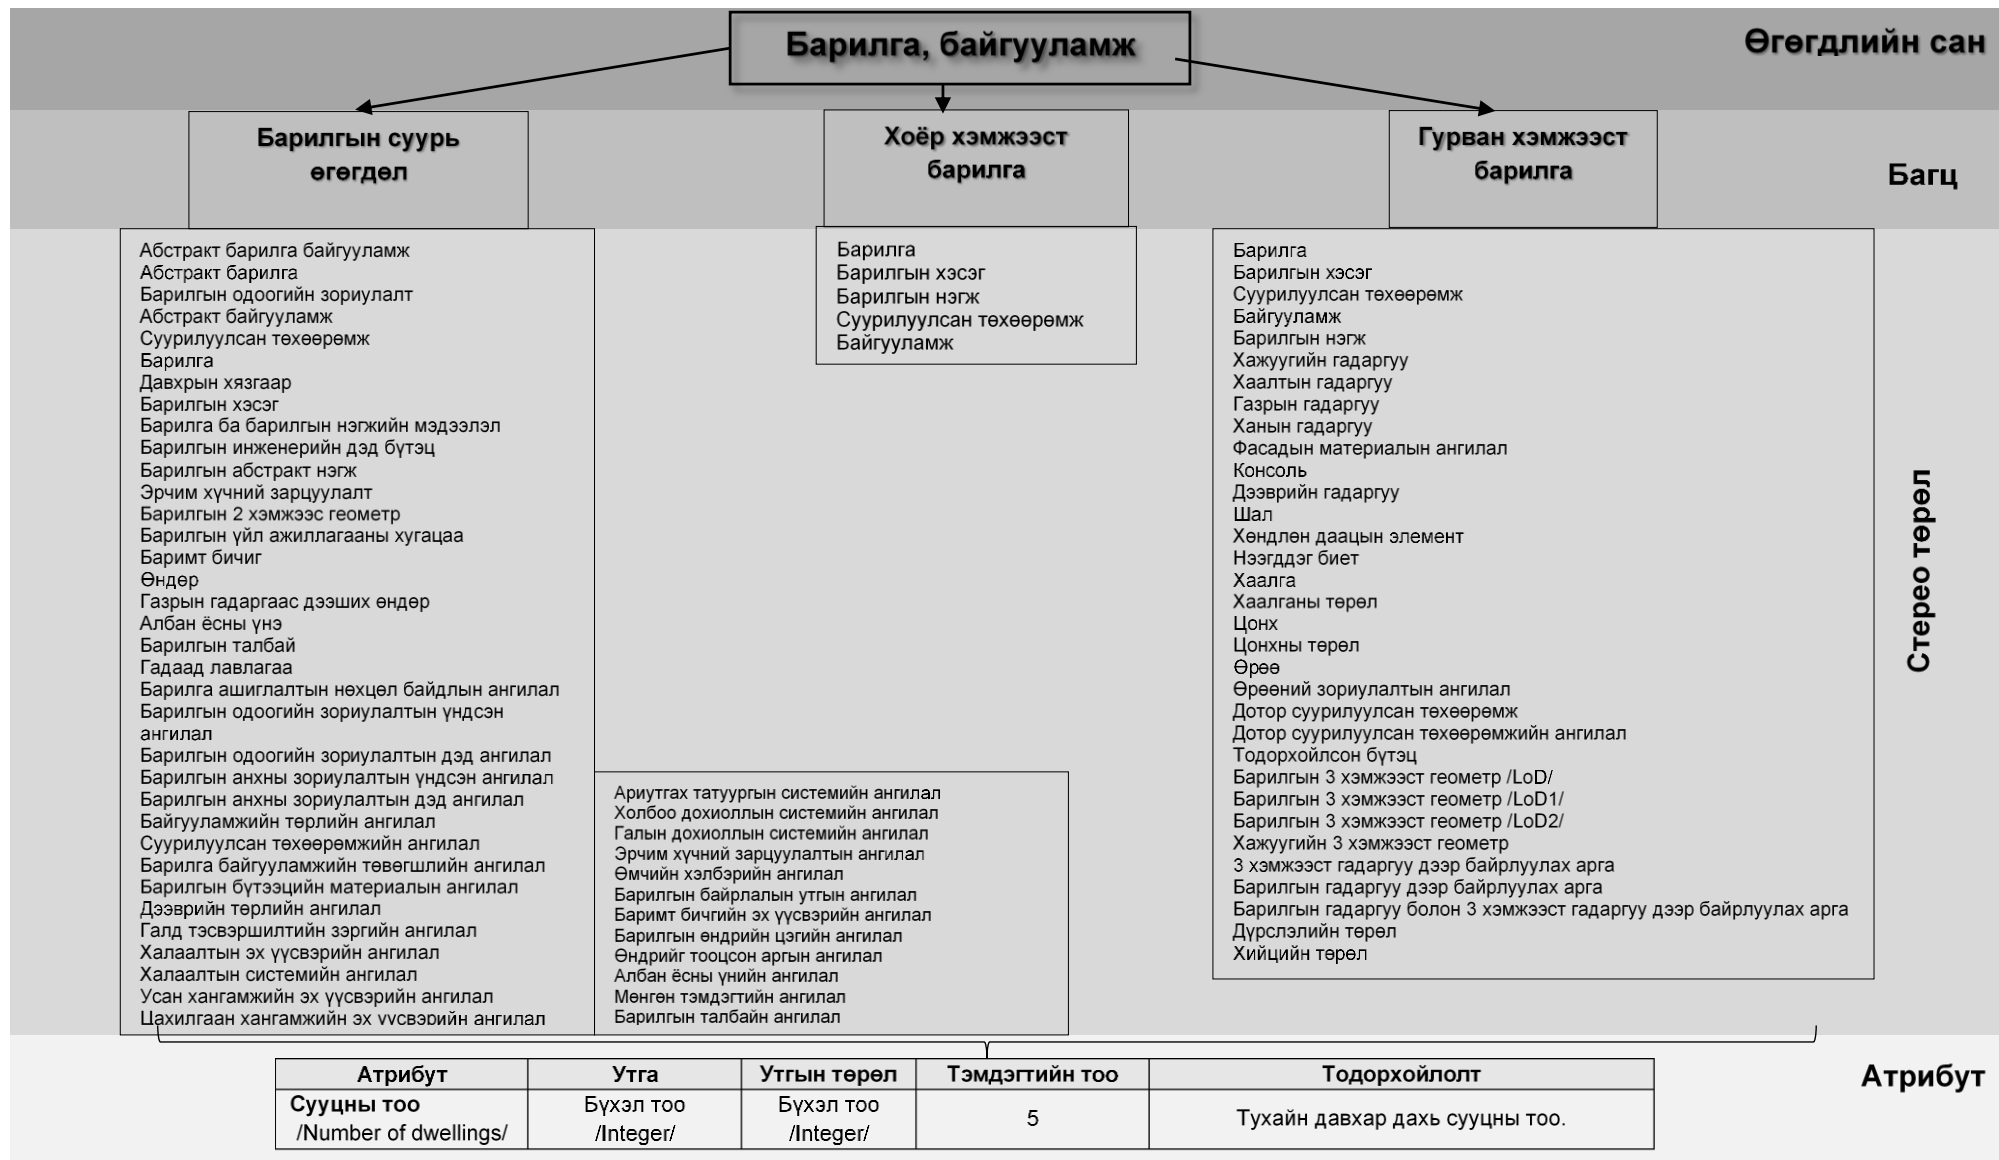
Барилга, байгууламж

Өгөгдлийн сан

Барилгын суурь өгөгдөл

Хоёр хэмжээст барилга

Гурван хэмжээст барилга

Багц

Абстракт барилга байгууламж
Абстракт барилга
Барилгын одоогийн зориулалт
Абстракт байгууламж
Суурилуулсан төхөөрөмж
Барилга
Давхрын хязгаар
Барилгын хэсэг
Барилга ба барилгын нэгжийн мэдээлэл
Барилгын инженерийн дэд бүтэц
Барилгын абстракт нэгж
Эрчим хүчний зарцуулалт
Барилгын 2 хэмжээс геометр
Барилгын үйл ажиллагааны хугацаа
Баримт бичиг
Өндөр
Газрын гадаргаас дээших өндөр
Албан ёсны үнэ
Барилгын талбай
Гадаад лавлагаа
Барилга ашиглалтын нөхцөл байдлын ангилал
Барилгын одоогийн зориулалтын үндсэн ангилал
Барилгын одоогийн зориулалтын дэд ангилал
Барилгын анхны зориулалтын үндсэн ангилал
Барилгын анхны зориулалтын дэд ангилал
Байгууламжийн төрлийн ангилал
Суурилуулсан төхөөрөмжийн ангилал
Барилга байгууламжийн төвөгшлийн ангилал
Барилгын бүтээцийн материалын ангилал
Дээврийн төрлийн ангилал
Галд тэсвэршилтийн зэргийн ангилал
Халаалтын эх үүсвэрийн ангилал
Халаалтын системийн ангилал
Усан хангамжийн эх үүсвэрийн ангилал
Цахилгаан хангамжийн эх үүсвэрийн ангилал

Барилга
Барилгын хэсэг
Барилгын нэгж
Суурилуулсан төхөөрөмж
Байгууламж

Ариутгах татуургын системийн ангилал
Холбоо дохиоллын системийн ангилал
Галын дохиоллын системийн ангилал
Эрчим хүчний зарцуулалтын ангилал
Өмчийн хэлбэрийн ангилал
Барилгын байрлалын утгын ангилал
Баримт бичгийн эх үүсвэрийн ангилал
Барилгын өндрийн цэгийн ангилал
Өндрийг тооцсон аргын ангилал
Албан ёсны үнийн ангилал
Мөнгөн тэмдэгтийн ангилал
Барилгын талбайн ангилал

Барилга
Барилгын хэсэг
Суурилуулсан төхөөрөмж
Байгууламж
Барилгын нэгж
Хажуугийн гадаргуу
Хаалтын гадаргуу
Газрын гадаргуу
Ханын гадаргуу
Фасадын материалын ангилал
Консоль
Дээврийн гадаргуу
Шал
Хөндлөн даацын элемент
Нээгддэг биет
Хаалга
Хаалганы төрөл
Цонх
Цонхны төрөл
Өрөө
Өрөөний зориулалтын ангилал
Дотор суурилуулсан төхөөрөмж
Дотор суурилуулсан төхөөрөмжийн ангилал
Тодорхойлсон бүтэц
Барилгын 3 хэмжээст геометр /LoD/
Барилгын 3 хэмжээст геометр /LoD1/
Барилгын 3 хэмжээст геометр /LoD2/
Хажуугийн 3 хэмжээст геометр
3 хэмжээст гадаргуу дээр байрлуулах арга
Барилгын гадаргуу дээр байрлуулах арга
Барилгын гадаргуу болон 3 хэмжээст гадаргуу дээр байрлуулах арга
Дүрслэлийн төрөл
Хийцийн төрөл

Стерео төрөл

| Атрибут | Утга | Утгын төрөл | Тэмдэгтийн тоо | Тодорхойлолт |
|---|---|---|---|---|
| Сууцны тоо /Number of dwellings/ | Бүхэл тоо /Integer/ | Бүхэл тоо /Integer/ | 5 | Тухайн давхар дахь сууцны тоо. |

Атрибут